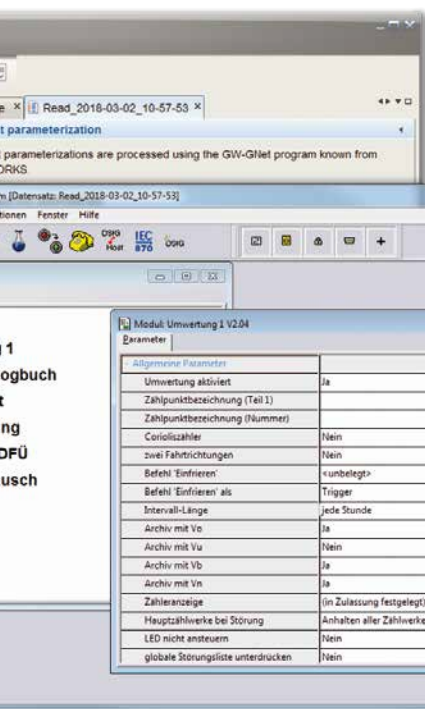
e × Read_2018-03-02_10-57-53 ×

t parameterization

parameterizations are processed using the GW-GNet program known from ORKS.

m [Datensatz: Read_2018-03-02_10-57-53]

ionen Fenster Hilfe

DSfG Host IEC 870 DSfG

g 1
ogbuch
t
ing
DFÜ
usch

Modul: Umwertung 1 V2.04

Parameter

| Allgemeine Parameter | |
|---|---|
| Umwertung aktiviert | Ja |
| Zählpunktbezeichnung (Teil 1) | |
| Zählpunktbezeichnung (Nummer) | |
| Corioliszähler | Nein |
| zwei Fahrtrichtungen | Nein |
| Befehl 'Einfrieren' | <unbelegt> |
| Befehl 'Einfrieren' als | Trigger |
| Intervall-Länge | jede Stunde |
| Archiv mit Vo | Ja |
| Archiv mit Vu | Nein |
| Archiv mit Vb | Ja |
| Archiv mit Vn | Ja |
| Zähleranzeige | (in Zulassung festgelegt) |
| Hauptzählwerke bei Störung | Anhalten aller Zählwerke |
| LED nicht ansteuern | Nein |
| globale Störungsliste unterdrücken | Nein |